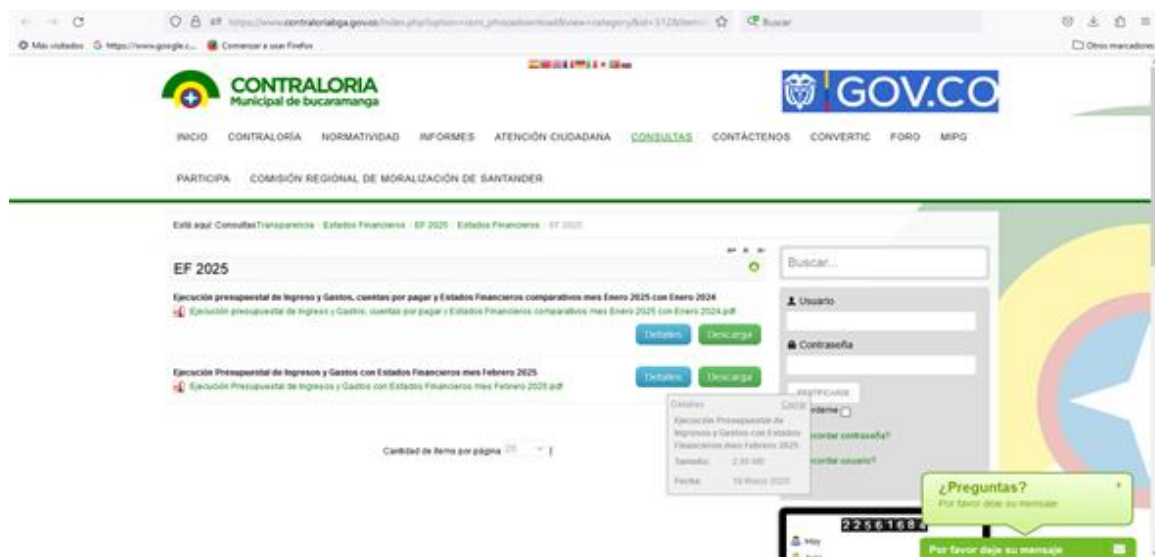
https://www.contraloriabga.gov.co/index.php?option=com_phocadownload&view=category&id=3128&Itemid= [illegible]

Buscar

Más visitados https://www.google.c... Comenzar a usar Firefox

Otros marcadores

CONTRALORIA
Municipal de bucaramanga

GOV.CO

INICIO CONTRALORÍA NORMATIVIDAD INFORMES ATENCIÓN CIUDADANA CONSULTAS CONTÁCTENOS CONVERTIC FORO MIPG

PARTICIPA COMISIÓN REGIONAL DE MORALIZACIÓN DE SANTANDER

Está aquí: ConsultasTransparencia · Estados Financieros · EF 2025 · Estados Financieros · EF 2025

EF 2025

Ejecución presupuestal de Ingresos y Gastos, cuentas por pagar y Estados Financieros comparativos mes Enero 2025 con Enero 2024
Ejecución presupuestal de Ingresos y Gastos, cuentas por pagar y Estados Financieros comparativos mes Enero 2025 con Enero 2024.pdf

Detalles Descarga

Ejecución Presupuestal de Ingresos y Gastos con Estados Financieros mes Febrero 2025
Ejecución Presupuestal de Ingresos y Gastos con Estados Financieros mes Febrero 2025.pdf

Detalles Descarga

Detalles Cerrar
Ejecución Presupuestal de Ingresos y Gastos con Estados Financieros mes Febrero 2025
Tamaño: 2.30 MB
Fecha: 18 Marzo 2025

Cantidad de ítems por página 20

Buscar...

Usuario

Contraseña

IDENTIFICARSE

Recordarme

¿Recordar contraseña?

¿Recordar usuario?

2256168

¿Preguntas?
Por favor deje su mensaje

Por favor deje su mensaje